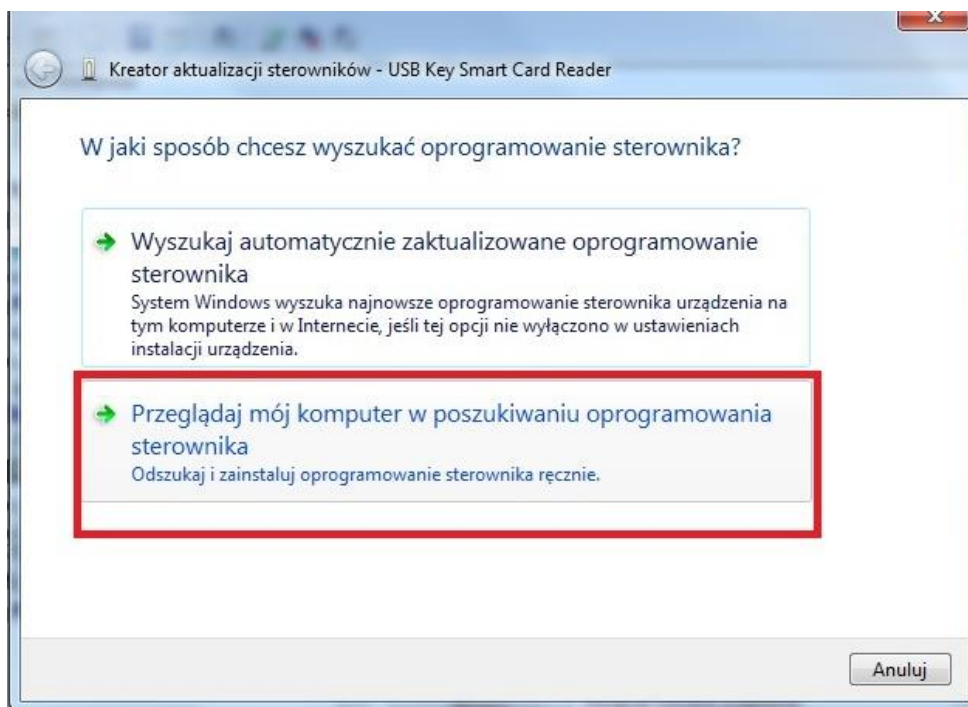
Kreator aktualizacji sterowników - USB Key Smart Card Reader

W jaki sposób chcesz wyszukać oprogramowanie sterownika?

Wyszukaj automatycznie zaktualizowane oprogramowanie sterownika
System Windows wyszuka najnowsze oprogramowanie sterownika urządzenia na tym komputerze i w Internecie, jeśli tej opcji nie wyłączono w ustawieniach instalacji urządzenia.

Przeglądaj mój komputer w poszukiwaniu oprogramowania sterownika
Odszukaj i zainstaluj oprogramowanie sterownika ręcznie.

Anuluj